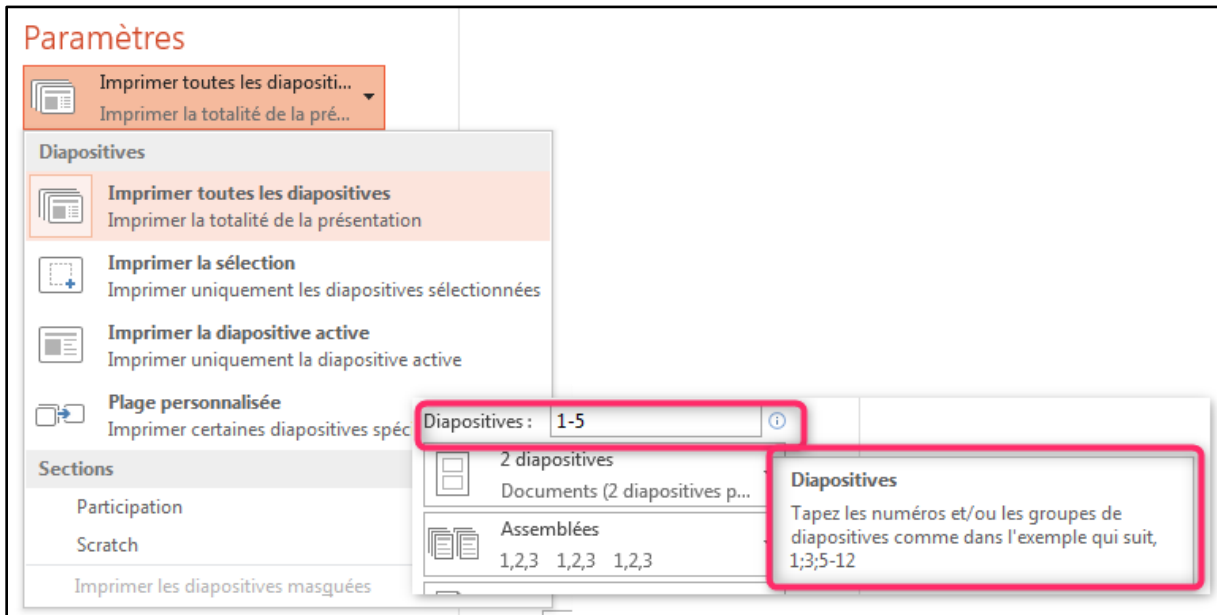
Paramètres

Imprimer toutes les diapositi...
Imprimer la totalité de la pré...

Diapositives

Imprimer toutes les diapositives
Imprimer la totalité de la présentation

Imprimer la sélection
Imprimer uniquement les diapositives sélectionnées

Imprimer la diapositive active
Imprimer uniquement la diapositive active

Plage personnalisée
Imprimer certaines diapositives spéc

Sections

Participation

Scratch

Imprimer les diapositives masquées

Diapositives : 1-5

2 diapositives
Documents (2 diapositives p...

Assemblées
1,2,3 1,2,3 1,2,3

Diapositives

Tapez les numéros et/ou les groupes de diapositives comme dans l'exemple qui suit, 1;3;5-12